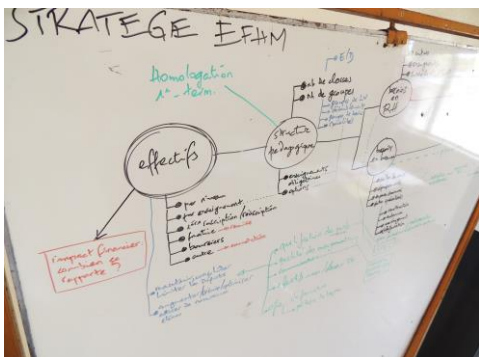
STRATEGE EFHM

Homologation 1ère term.

effectifs

Structure pédagogique

nb de classes
nb de groupes

par niveau
par enseignement
1ère inscription / réinscription
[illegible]
boursiers
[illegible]

l'impact financier combien $ rapporte $

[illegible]